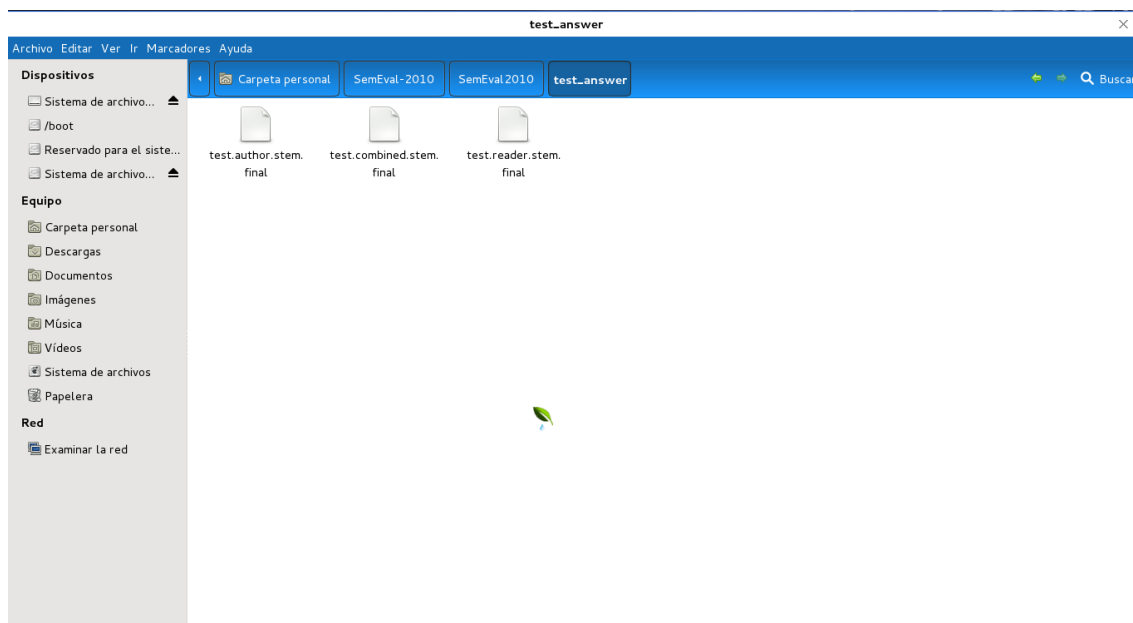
test_answer

Archivo Editar Ver Ir Marcadores Ayuda

Dispositivos
Sistema de archivo...
/boot
Reservado para el siste...
Sistema de archivo...
Equipo
Carpeta personal
Descargas
Documentos
Imágenes
Música
Vídeos
Sistema de archivos
Papelera
Red
Examinar la red

Carpeta personal | SemEval-2010 | SemEval2010 | test_answer

Buscar

test.author.stem.final
test.combined.stem.final
test.reader.stem.final